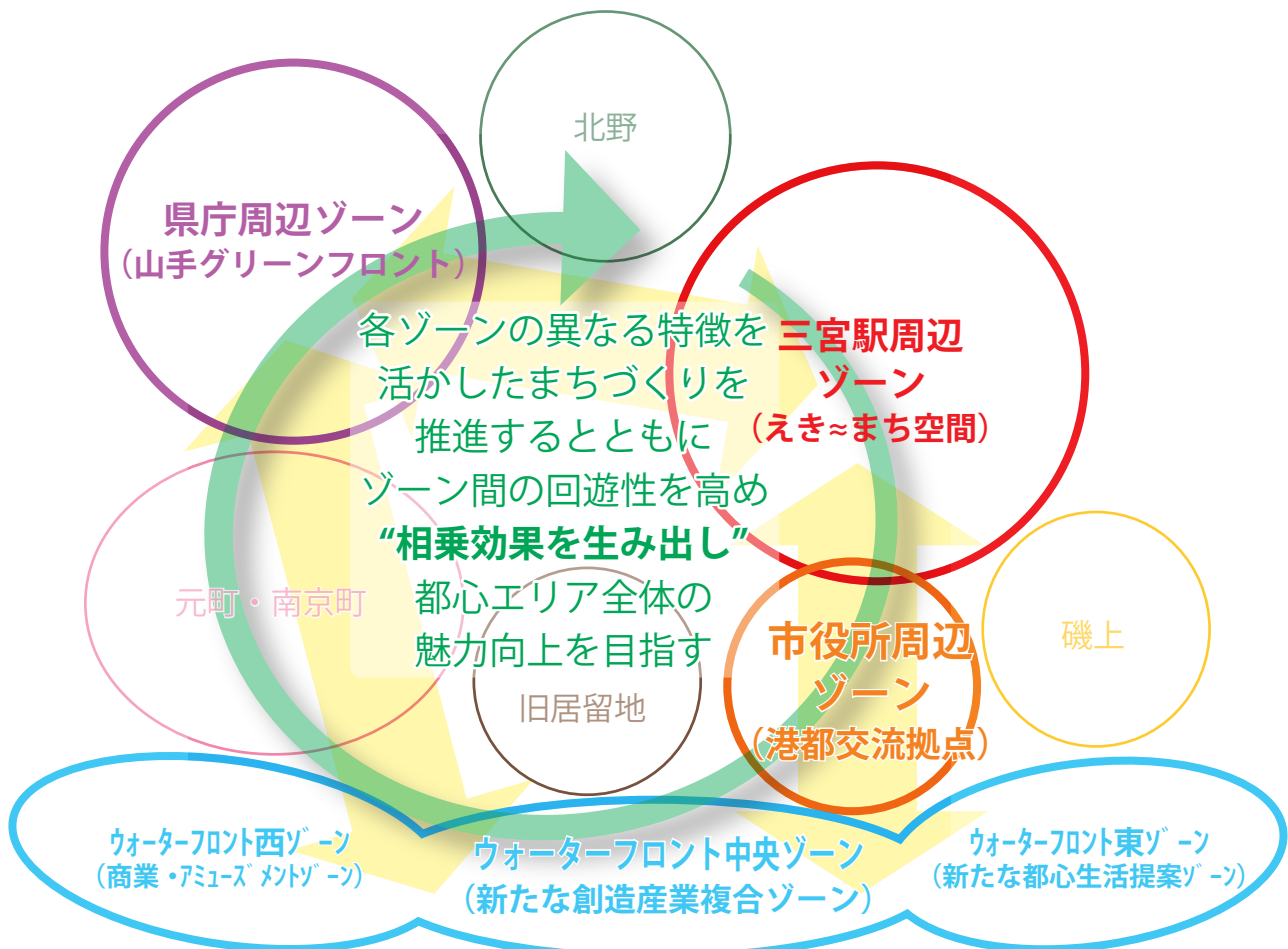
北野

県庁周辺ゾーン
（山手グリーンフロント）

各ゾーンの異なる特徴を
活かしたまちづくりを
推進するとともに
ゾーン間の回遊性を高め
“相乗効果を生み出し”
都心エリア全体の
魅力向上を目指す

三宮駅周辺
ゾーン
（えき≈まち空間）

元町・南京町

旧居留地

市役所周辺
ゾーン
（港都交流拠点）

磯上

ウォーターフロント西ゾーン
（商業・アミューズメントゾーン）

ウォーターフロント中央ゾーン
（新たな創造産業複合ゾーン）

ウォーターフロント東ゾーン
（新たな都心生活提案ゾーン）